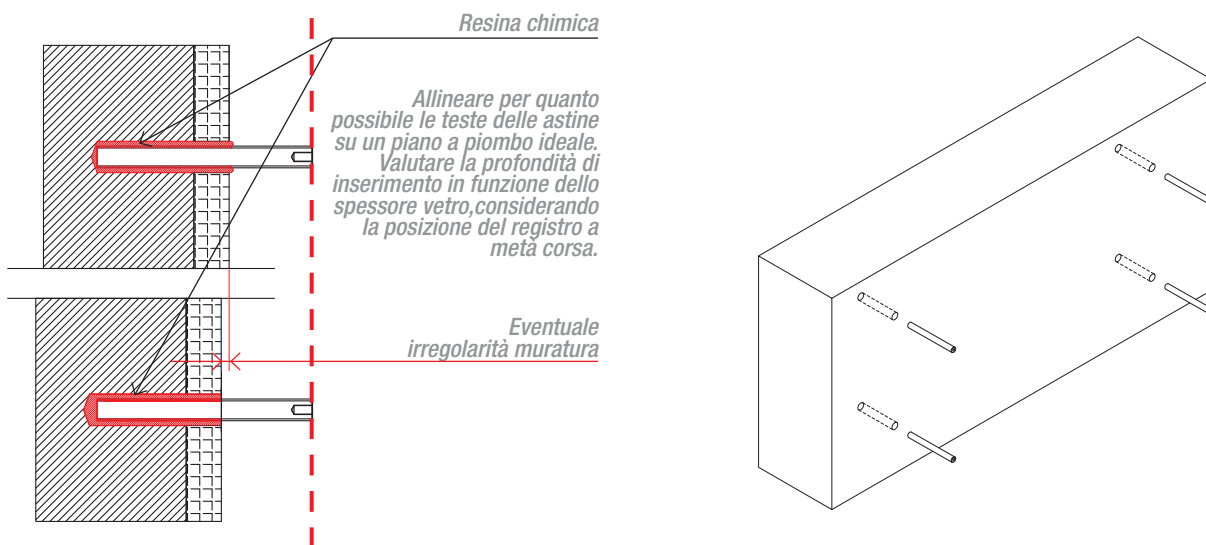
Resina chimica

Allineare per quanto possibile le teste delle astine su un piano a piombo ideale. Valutare la profondità di inserimento in funzione dello spessore vetro,considerando la posizione del registro a metà corsa.

Eventuale irregolarità muratura